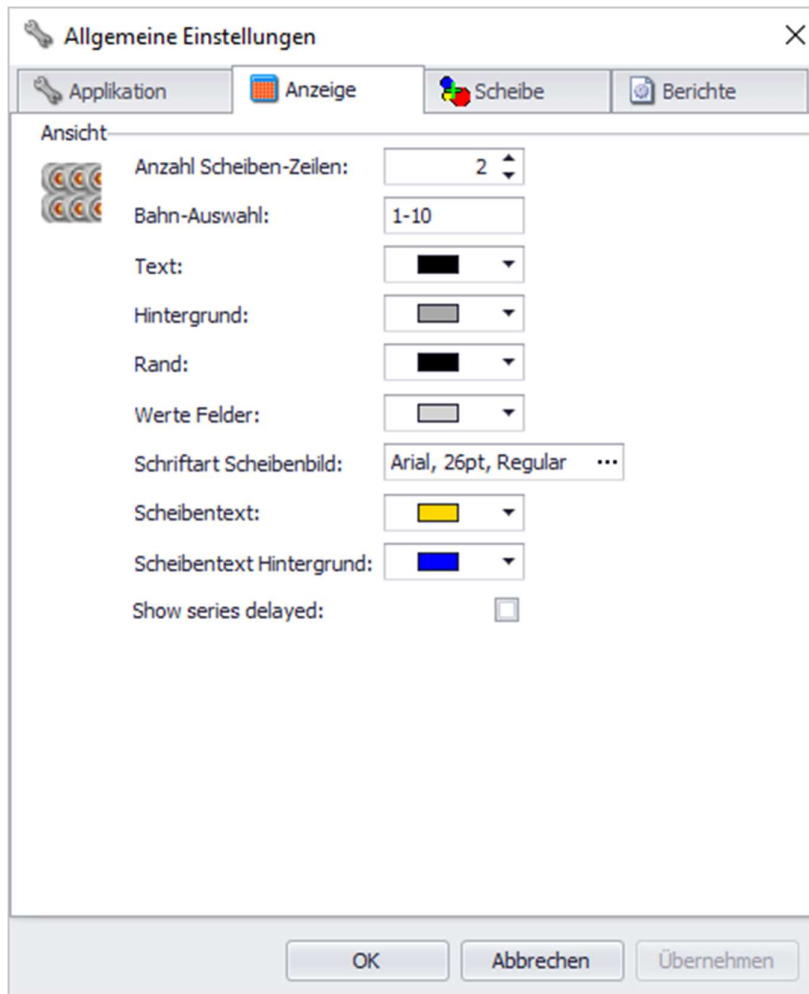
Allgemeine Einstellungen

Applikation | Anzeige | Scheibe | Berichte

Ansicht

Anzahl Scheiben-Zeilen: 2

Bahn-Auswahl: 1-10

Text:

Hintergrund:

Rand:

Werte Felder:

Schriftart Scheibenbild: Arial, 26pt, Regular ...

Scheibentext:

Scheibentext Hintergrund:

Show series delayed:

OK | Abbrechen | Übernehmen